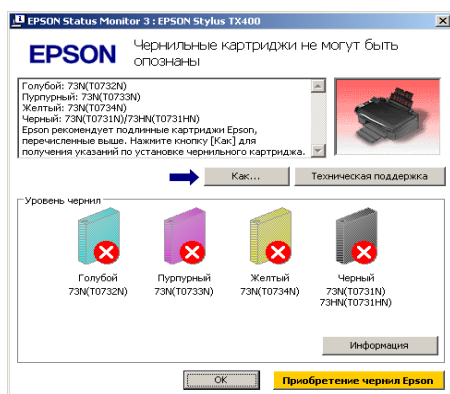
EPSON Status Monitor 3 : EPSON Stylus TX400

EPSON

Чернильные картриджи не могут быть опознаны

Голубой: 73N(T0732N)
Пурпурный: 73N(T0733N)
Желтый: 73N(T0734N)
Черный: 73N(T0731N)/73HN(T0731HN)
Epson рекомендует подлинные картриджи Epson, перечисленные выше. Нажмите кнопку [Как] для получения указаний по установке чернильного картриджа.

Как...

Техническая поддержка

Уровень чернил

Голубой
73N(T0732N)

Пурпурный
73N(T0733N)

Желтый
73N(T0734N)

Черный
73N(T0731N)
73HN(T0731HN)

Информация

OK

Приобретение чернил Epson